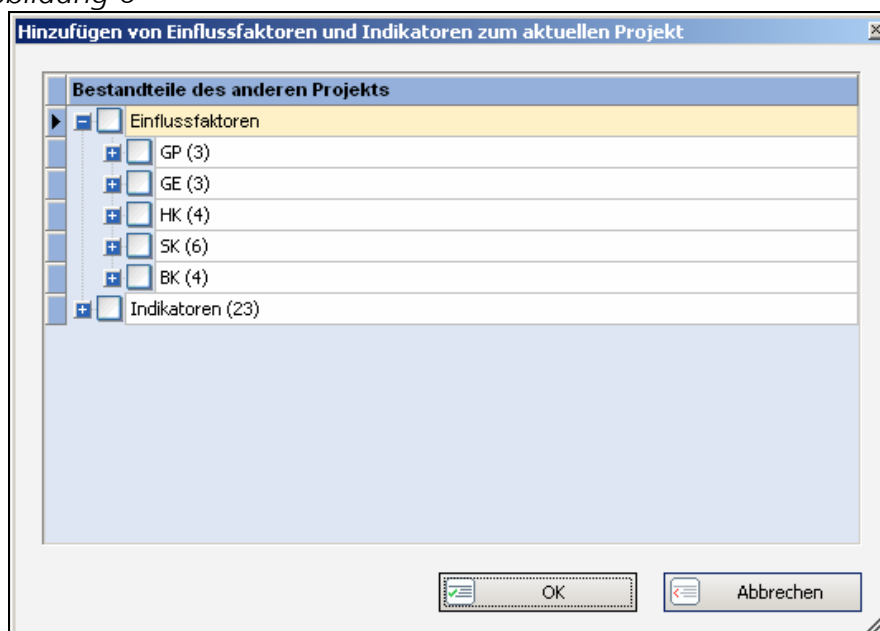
bbildung 6

Hinzufügen von Einflussfaktoren und Indikatoren zum aktuellen Projekt

Bestandteile des anderen Projekts

Einflussfaktoren

GP (3)

GE (3)

HK (4)

SK (6)

BK (4)

Indikatoren (23)

OK

Abbrechen